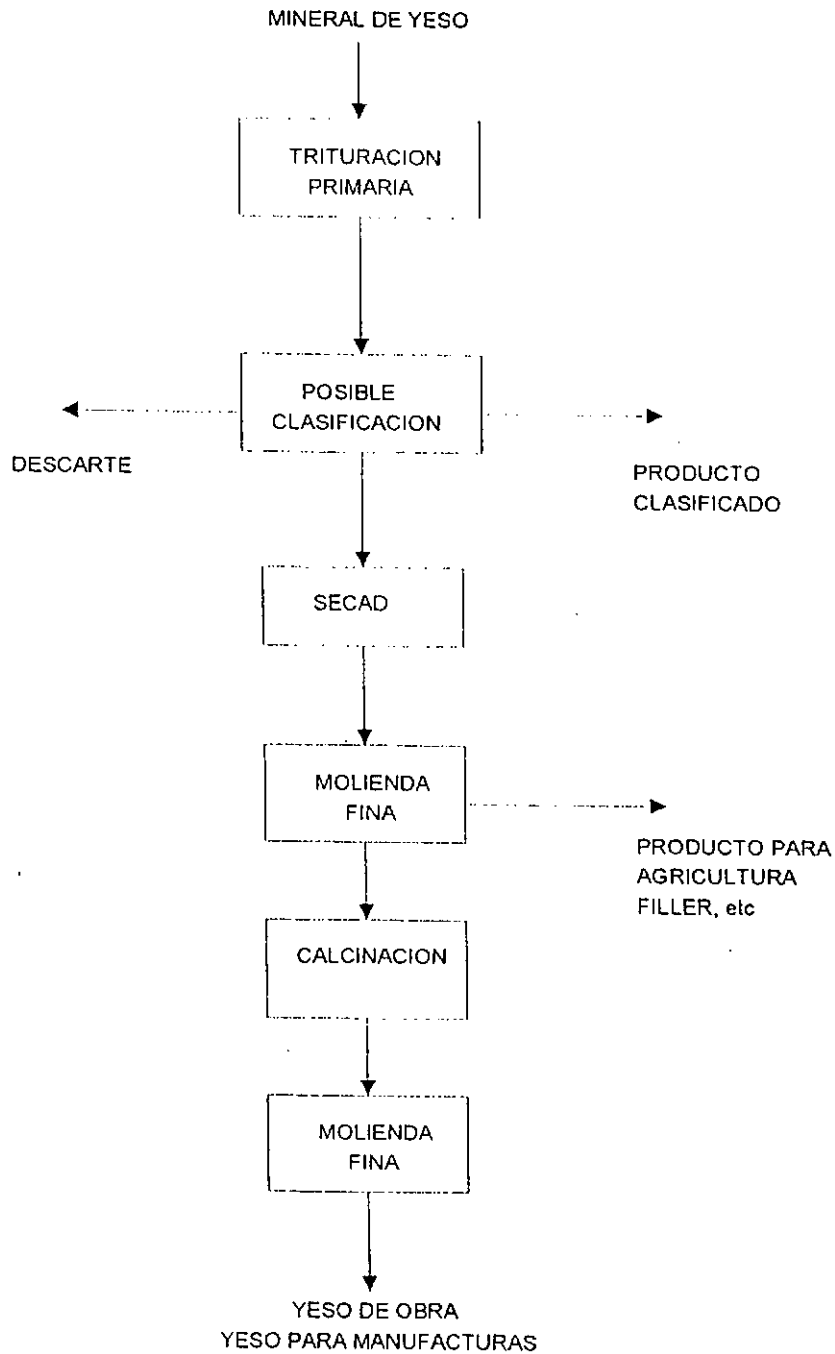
MINERAL DE YESO

TRITURACION PRIMARIA

POSIBLE CLASIFICACION

DESCARTE

PRODUCTO CLASIFICADO

SECAD

MOLIENDA FINA

PRODUCTO PARA AGRICULTURA FILLER, etc

CALCINACION

MOLIENDA FINA

YESO DE OBRA
YESO PARA MANUFACTURAS